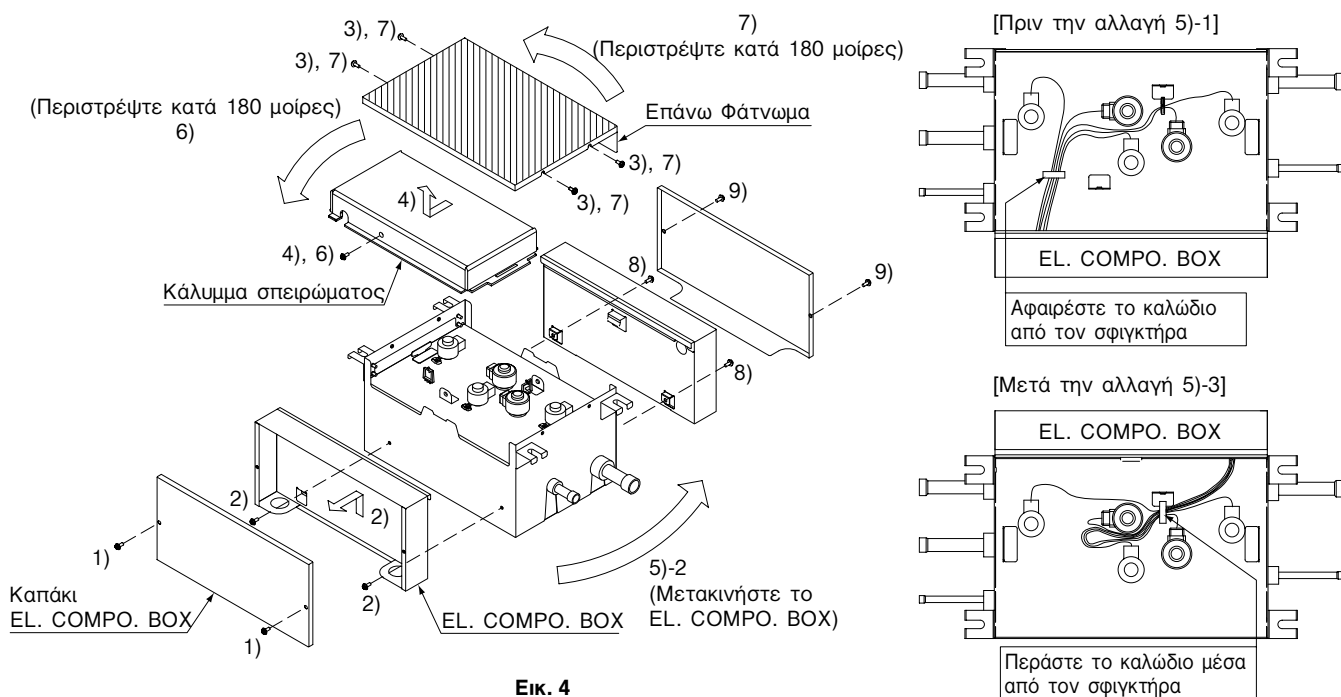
3), 7)

7)
(Περιστρέψτε κατά 180 μοίρες)

[Πριν την αλλαγή 5)-1]

3), 7)

(Περιστρέψτε κατά 180 μοίρες)
6)

Επάνω Φάτνωμα

3), 7)

4)

3), 7)

9)

4), 6)

8)

EL. COMPO. BOX

Κάλυμμα σπειρώματος

9)

Αφαιρέστε το καλώδιο από τον σφιγκτήρα

8)

[Μετά την αλλαγή 5)-3]

EL. COMPO. BOX

2)

2)

1)

Καπάκι
EL. COMPO. BOX

2)

5)-2
(Μετακινήστε το EL. COMPO. BOX)

EL. COMPO. BOX

1)

Περάστε το καλώδιο μέσα από τον σφιγκτήρα

Εικ. 4